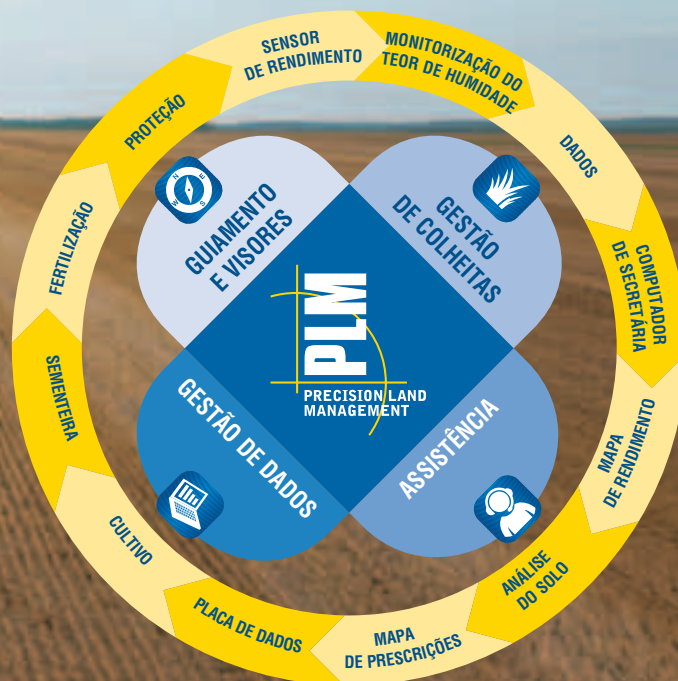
SENSOR DE RENDIMENTO

MONITORIZAÇÃO DO TEOR DE HUMIDADE

DADOS

COMPUTADOR DE SECRETÁRIA

MAPA DE RENDIMENTO

ANÁLISE DO SOLO

MAPA DE PRESCRIÇÕES

PLACA DE DADOS

CULTIVO

SEMENTEIRA

FERTILIZAÇÃO

PROTEÇÃO

GUIAMENTO E VISORES

GESTÃO DE COLHEITAS

GESTÃO DE DADOS

ASSISTÊNCIA

PLM

PRECISION LAND MANAGEMENT